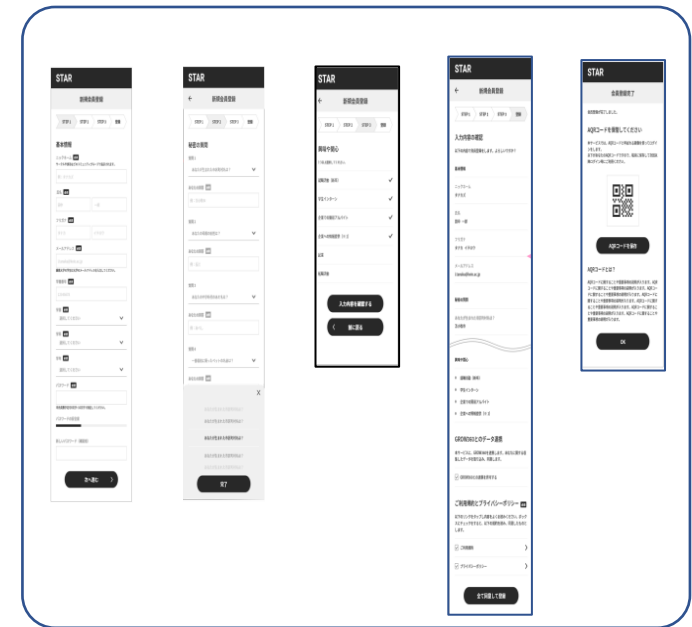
STAR
新規会員登録
基本情報
次へ進む

STAR
新規会員登録
秘密の質問
完了

STAR
新規会員登録
興味や関心
入力内容を確認する
前に戻る

STAR
新規会員登録
入力内容の確認
GROWIIとのデータ連携
ご利用規約とプライバシーポリシー
全て同意して登録

STAR
会員登録完了
AQRコードを保存してください
AQRコードを保存
AQRコードとは？
OK